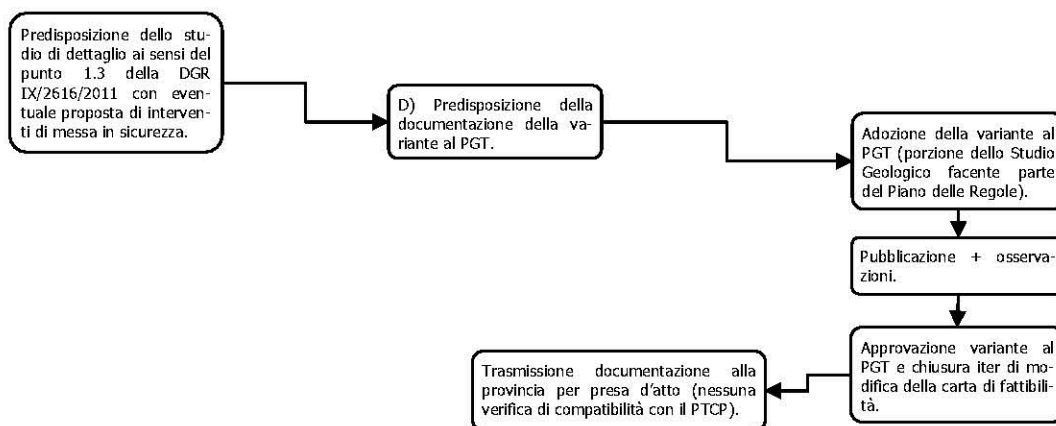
Predisposizione dello studio di dettaglio ai sensi del punto 1.3 della DGR IX/2616/2011 con eventuale proposta di interventi di messa in sicurezza.

D) Predisposizione della documentazione della variante al PGT.

Adozione della variante al PGT (porzione dello Studio Geologico facente parte del Piano delle Regole).

Pubblicazione + osservazioni.

Approvazione variante al PGT e chiusura iter di modifica della carta di fattibilità.

Trasmissione documentazione alla provincia per presa d'atto (nessuna verifica di compatibilità con il PTCP).